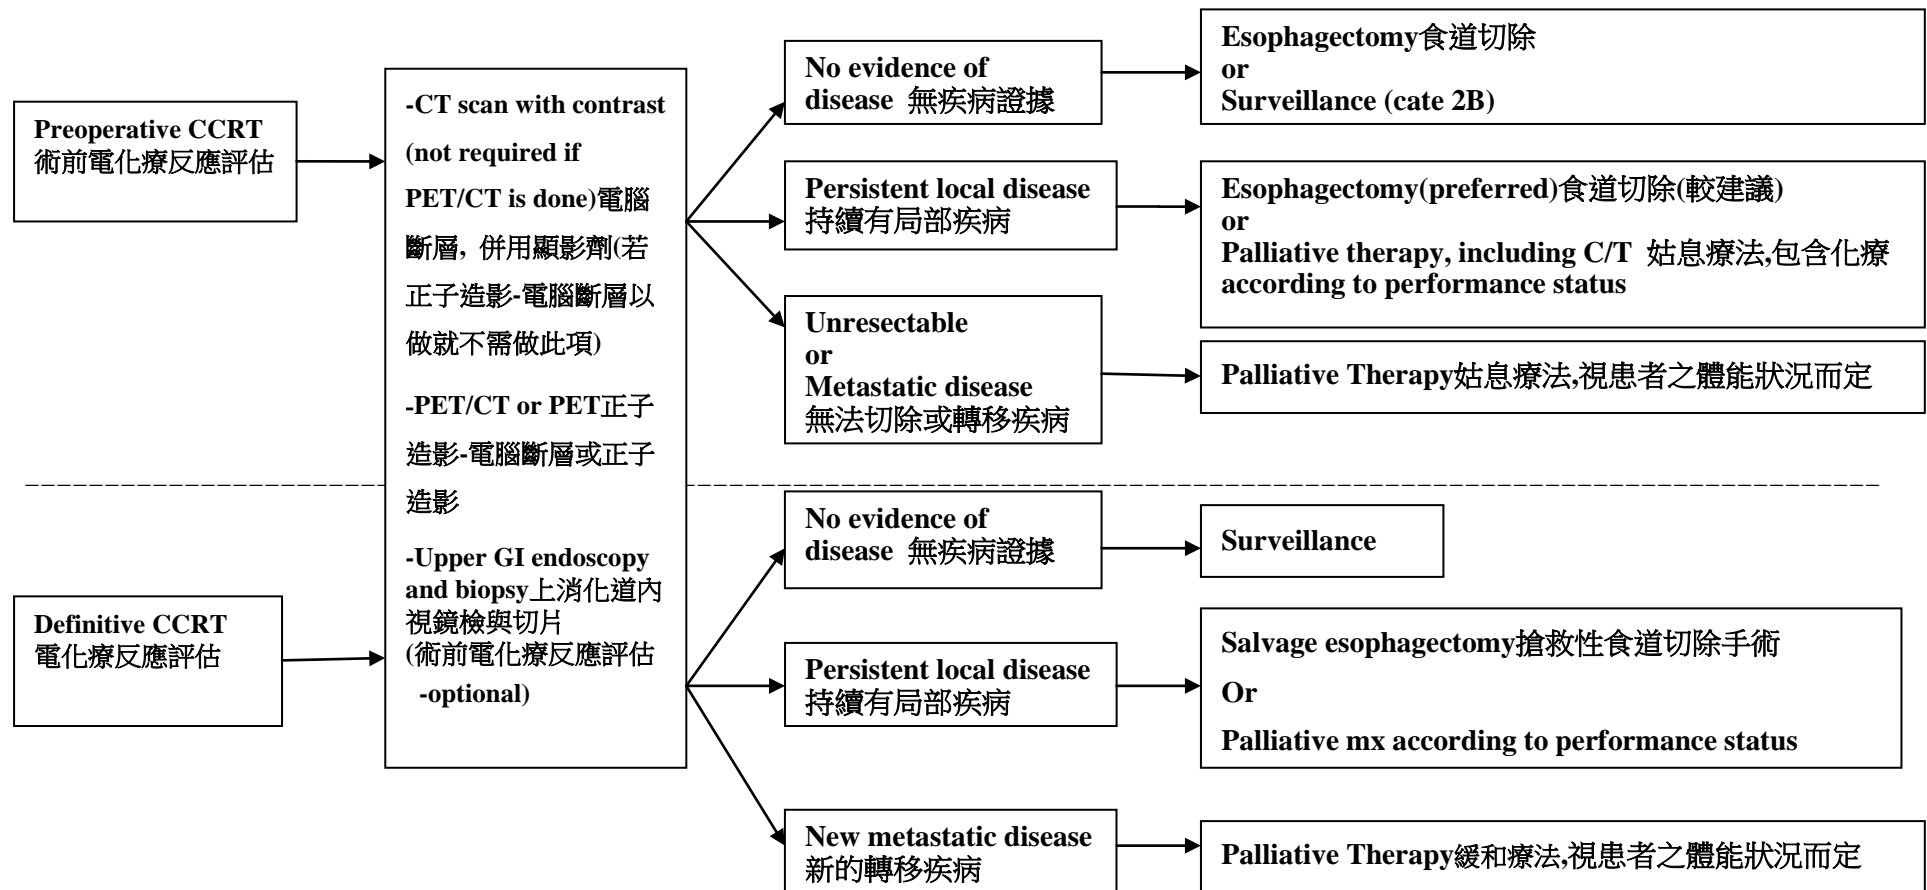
Preoperative CCRT
術前電化療反應評估

-CT scan with contrast (not required if PET/CT is done)電腦斷層，併用顯影劑(若正子造影-電腦斷層以做就不需做此項)

-PET/CT or PET正子造影-電腦斷層或正子造影

-Upper GI endoscopy and biopsy上消化道內視鏡檢與切片
(術前電化療反應評估 -optional)

No evidence of disease 無疾病證據

Esophagectomy食道切除
or
Surveillance (cate 2B)

Persistent local disease
持續有局部疾病

Esophagectomy(preferred)食道切除(較建議)
or
Palliative therapy, including C/T 姑息療法,包含化療 according to performance status

Unresectable
or
Metastatic disease
無法切除或轉移疾病

Palliative Therapy姑息療法,視患者之體能狀況而定

Definitive CCRT
電化療反應評估

No evidence of disease 無疾病證據

Surveillance

Persistent local disease
持續有局部疾病

Salvage esophagectomy搶救性食道切除手術

Or

Palliative mx according to performance status

New metastatic disease
新的轉移疾病

Palliative Therapy緩和療法,視患者之體能狀況而定